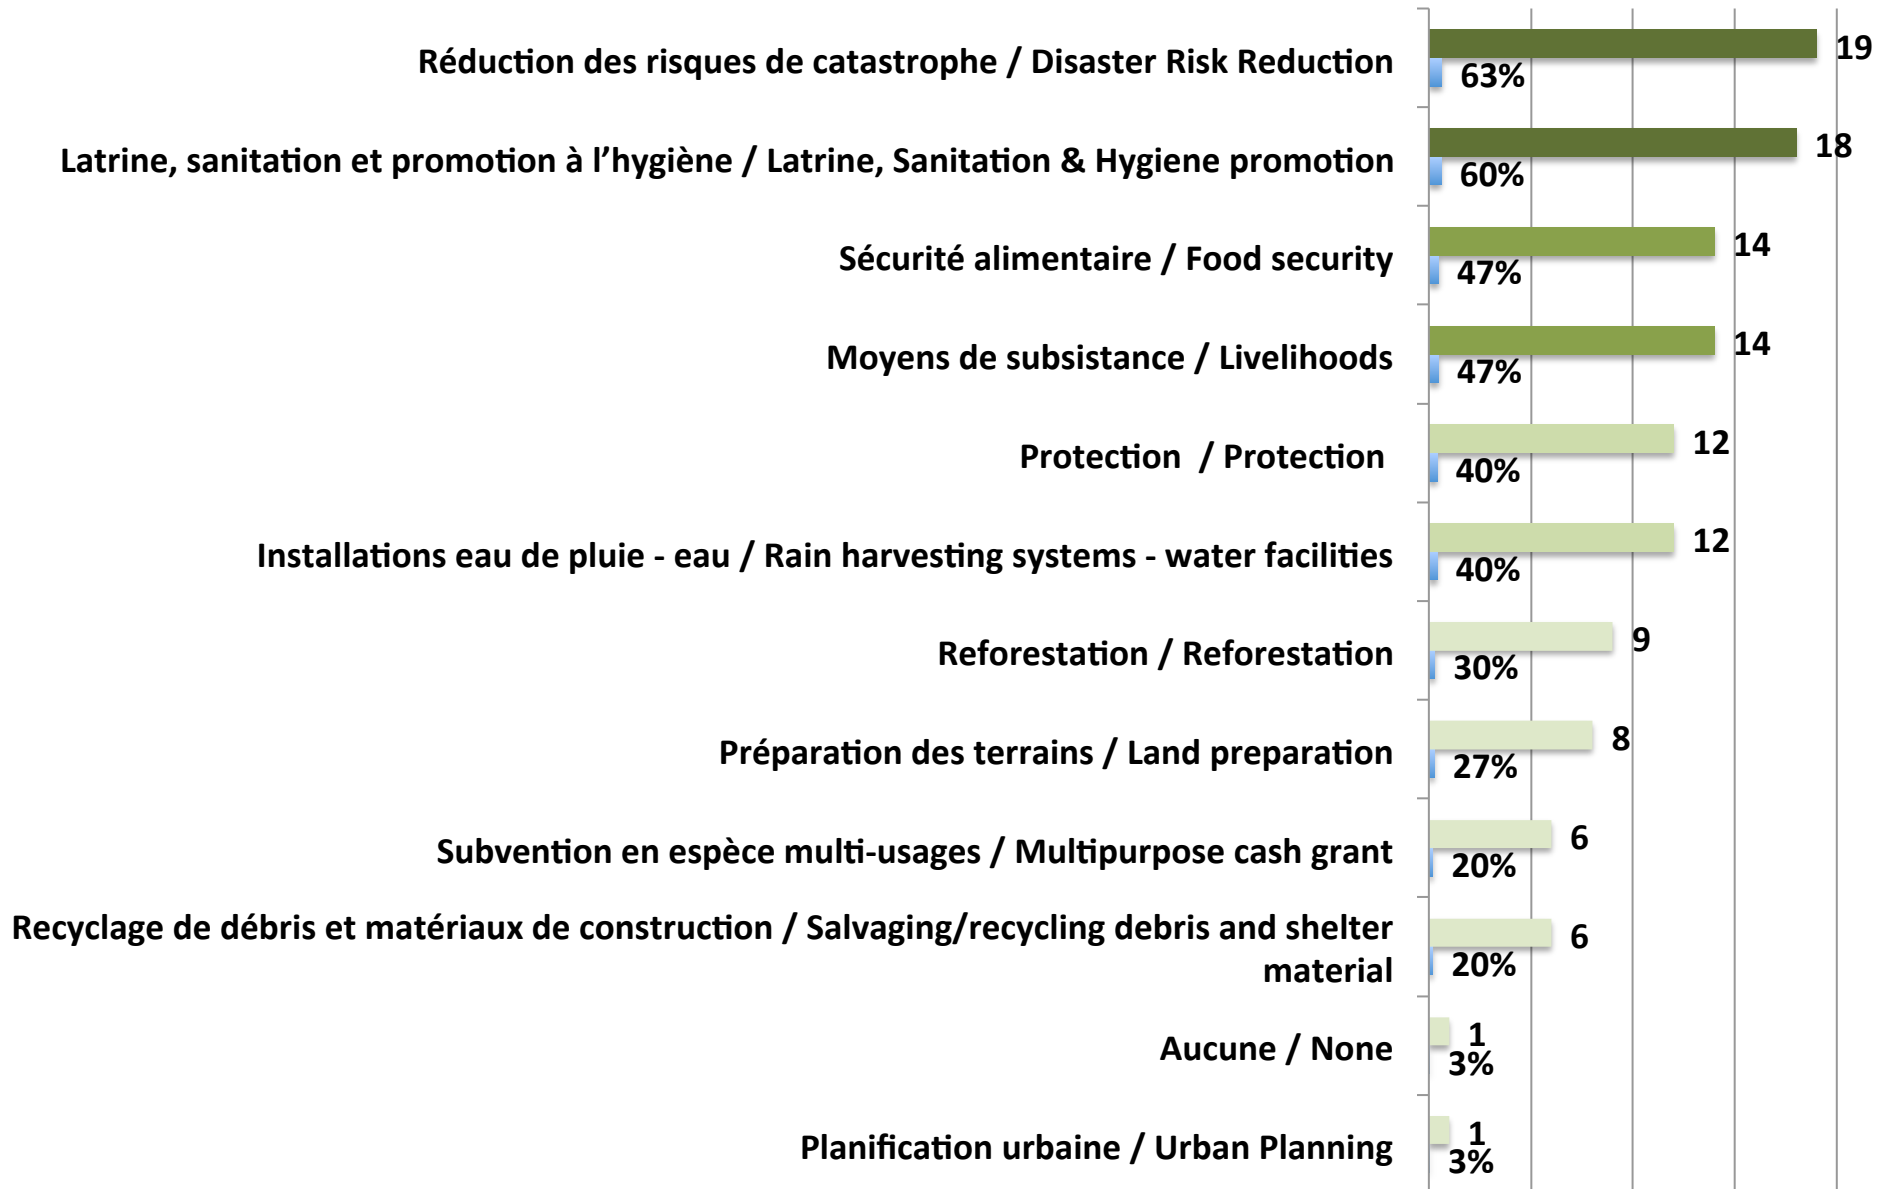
Réduction des risques de catastrophe / Disaster Risk Reduction
19
63%

Latrine, sanitation et promotion à l'hygiène / Latrine, Sanitation & Hygiene promotion
18
60%

Sécurité alimentaire / Food security
14
47%

Moyens de subsistance / Livelihoods
14
47%

Protection / Protection
12
40%

Installations eau de pluie - eau / Rain harvesting systems - water facilities
12
40%

Reforestation / Reforestation
9
30%

Préparation des terrains / Land preparation
8
27%

Subvention en espèce multi-usages / Multipurpose cash grant
6
20%

Recyclage de débris et matériaux de construction / Salvaging/recycling debris and shelter material
6
20%

Aucune / None
1
3%

Planification urbaine / Urban Planning
1
3%